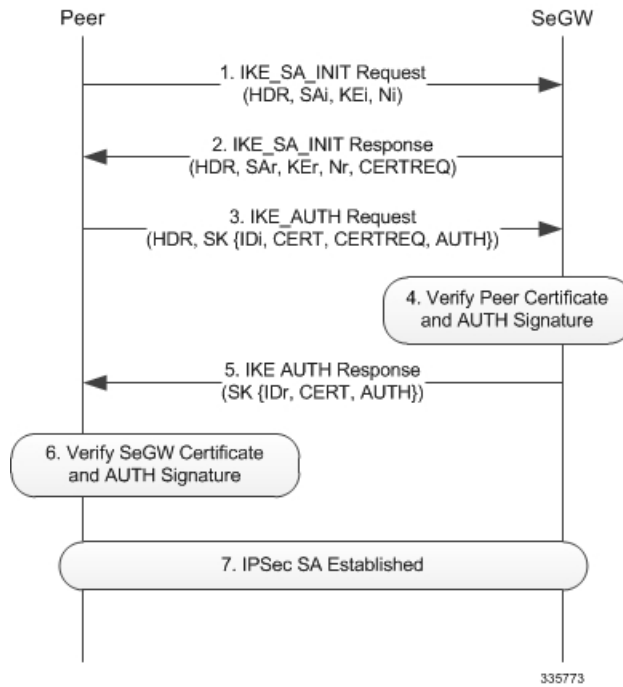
Peer

SeGW

1. IKE_SA_INIT Request
(HDR, SAi, KEi, Ni)

2. IKE_SA_INIT Response
(HDR, SAr, KEr, Nr, CERTREQ)

3. IKE_AUTH Request
(HDR, SK {IDi, CERT, CERTREQ, AUTH})

4. Verify Peer Certificate and AUTH Signature

5. IKE AUTH Response
(SK {IDr, CERT, AUTH})

6. Verify SeGW Certificate and AUTH Signature

7. IPSec SA Established

335773